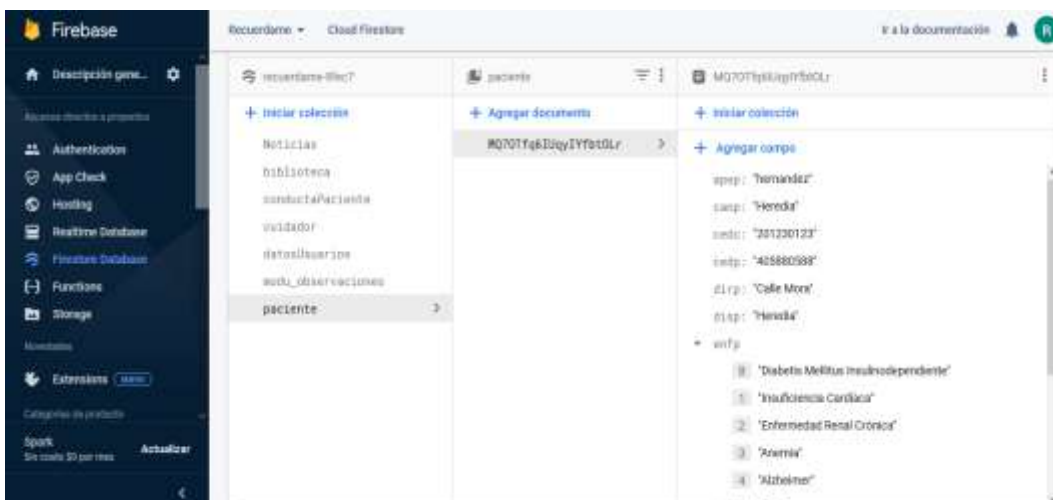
Firebase

Descripción gene...

Accesos directos a proyectos

Authentication

App Check

Hosting

Realtime Database

Firestore Database

Functions

Storage

Novedades

Extensions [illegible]

Categorías de productos

Spark
Sin costo $0 por mes

Actualizar

Recuerdame ▾   Cloud Firestore

Ir a la documentación

R

recuerdame-f6ec7

+ Iniciar colección

Noticias

biblioteca

conductaPaciente

cuidador

datosUsuarios

modu_observaciones

paciente

paciente

+ Agregar documento

MQ7OTfq6IUgyIYfbtOLr

MQ7OTfq6IUgyIYfbtOLr

+ Iniciar colección

+ Agregar campo

apep: "hernandez"

camp: "Heredia"

cedc: "201230123"

cedp: "405880589"

dirp: "Calle Mora"

disp: "Heredia"

▾ enfp

0 "Diabetis Mellitus Insulinodependiente"

1 "Insuficiencia Cardiaca"

2 "Enfermedad Renal Crónica"

3 "Anemia"

4 "Alzheimer"